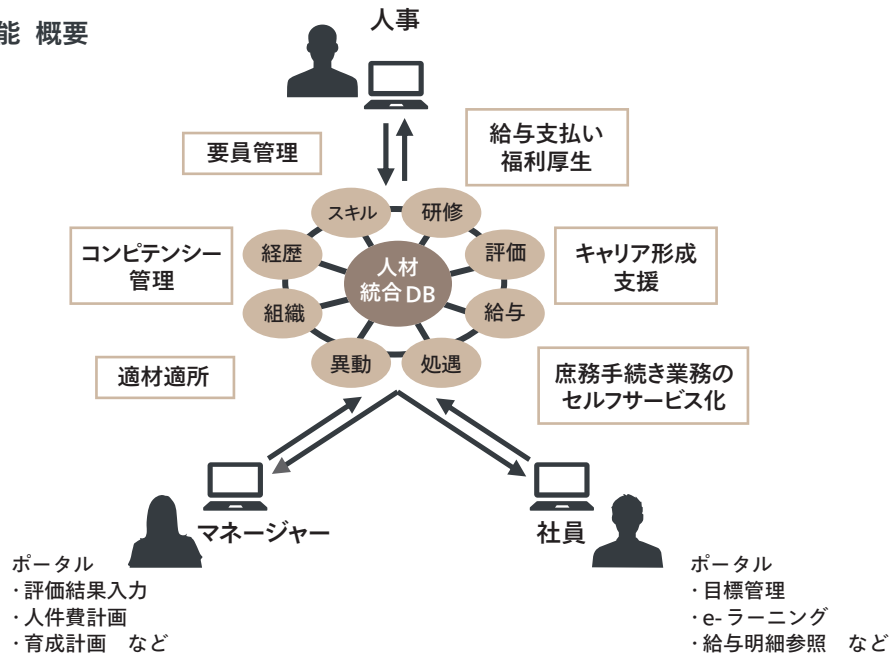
能 概要

人事

要員管理

給与支払い
福利厚生

スキル

研修

経歴

評価

人材
統合DB

コンピテンシー
管理

キャリア形成
支援

組織

給与

異動

処遇

適材適所

庶務手続き業務の
セルフサービス化

マネージャー

社員

ポータル
・評価結果入力
・人件費計画
・育成計画 など

ポータル
・目標管理
・e-ラーニング
・給与明細参照 など